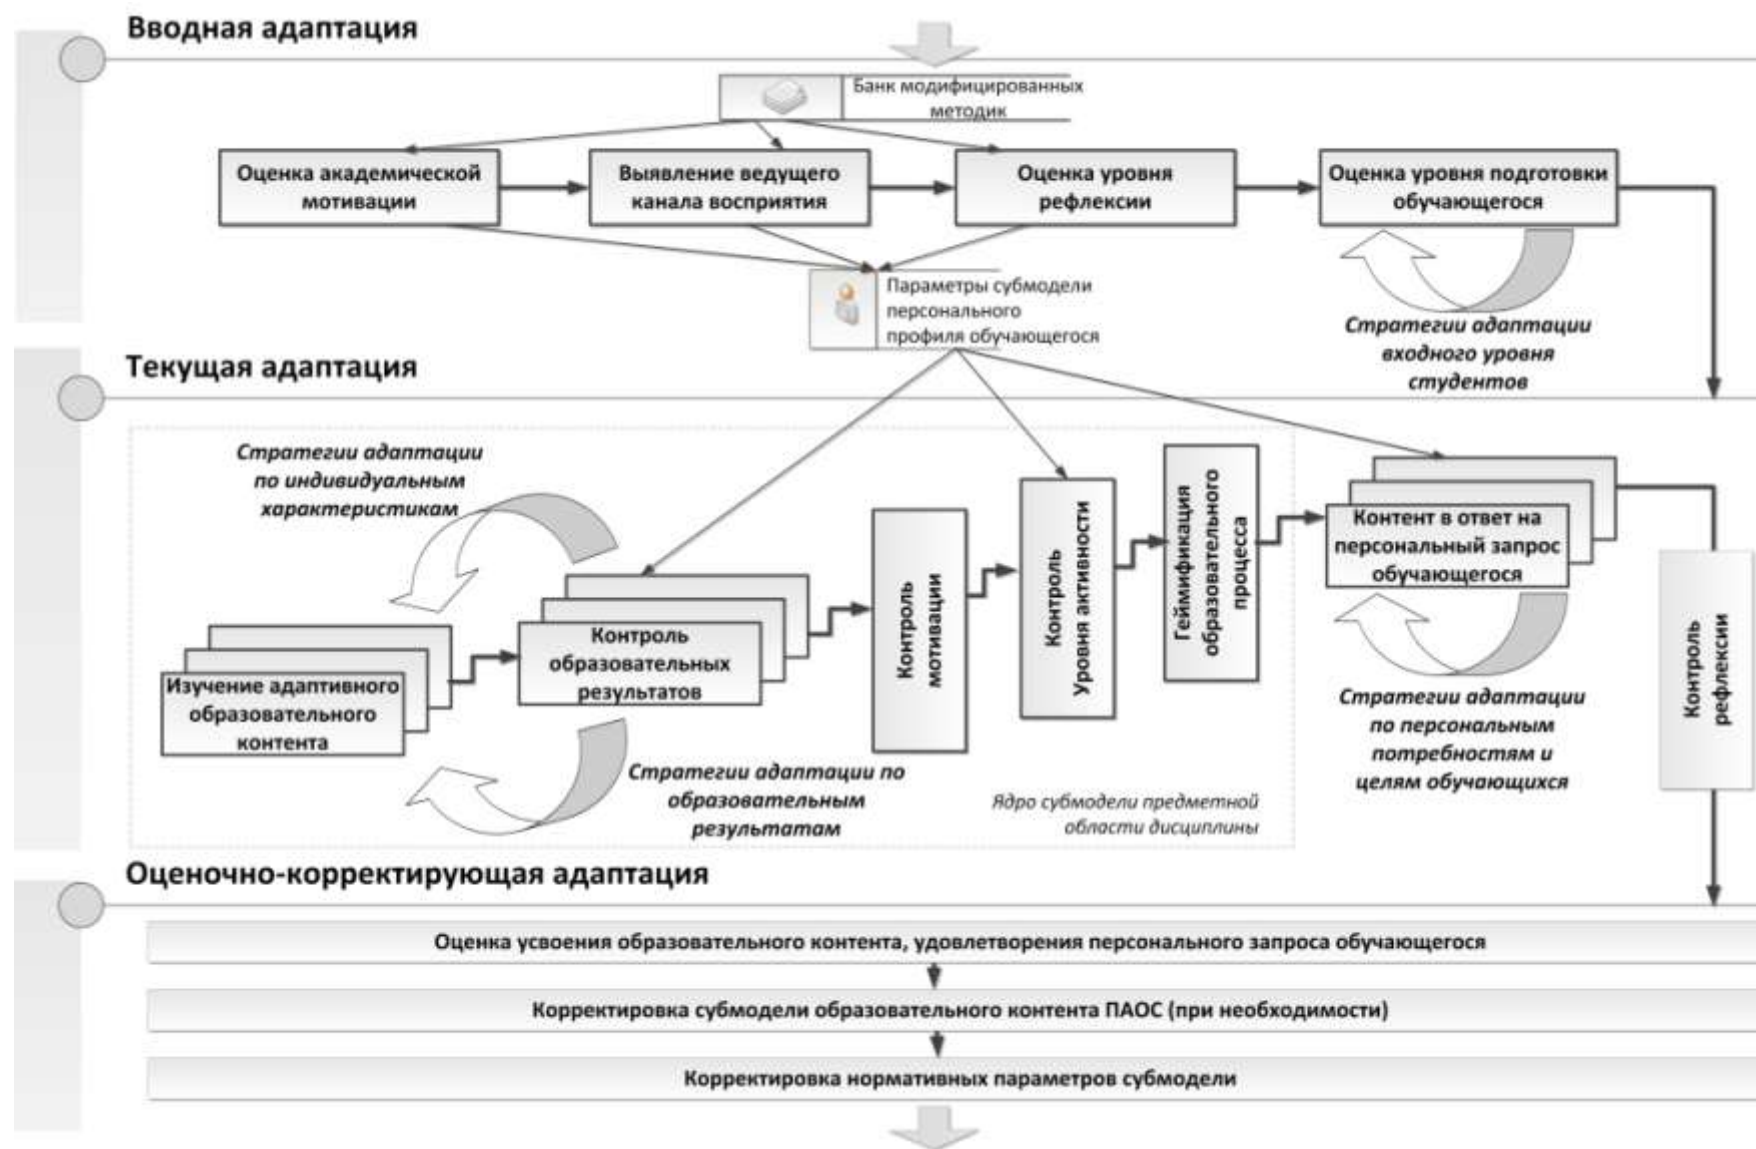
Вводная адаптация

Банк модифицированных методик

Оценка академической мотивации

Выявление ведущего канала восприятия

Оценка уровня рефлексии

Оценка уровня подготовки обучающегося

Параметры субмодели персонального профиля обучающегося

Стратегии адаптации входного уровня студентов

Текущая адаптация

Стратегии адаптации по индивидуальным характеристикам

Изучение адаптивного образовательного контента

Контроль образовательных результатов

Контроль мотивации

Контроль Уровня активности

Геймификация образовательного процесса

Контент в ответ на персональный запрос обучающегося

Контроль рефлексии

Стратегии адаптации по образовательным результатам

Ядро субмодели предметной области дисциплины

Стратегии адаптации по персональным потребностям и целям обучающихся

Оценочно-корректирующая адаптация

Оценка усвоения образовательного контента, удовлетворения персонального запроса обучающегося

Корректировка субмодели образовательного контента ПАОС (при необходимости)

Корректировка нормативных параметров субмодели